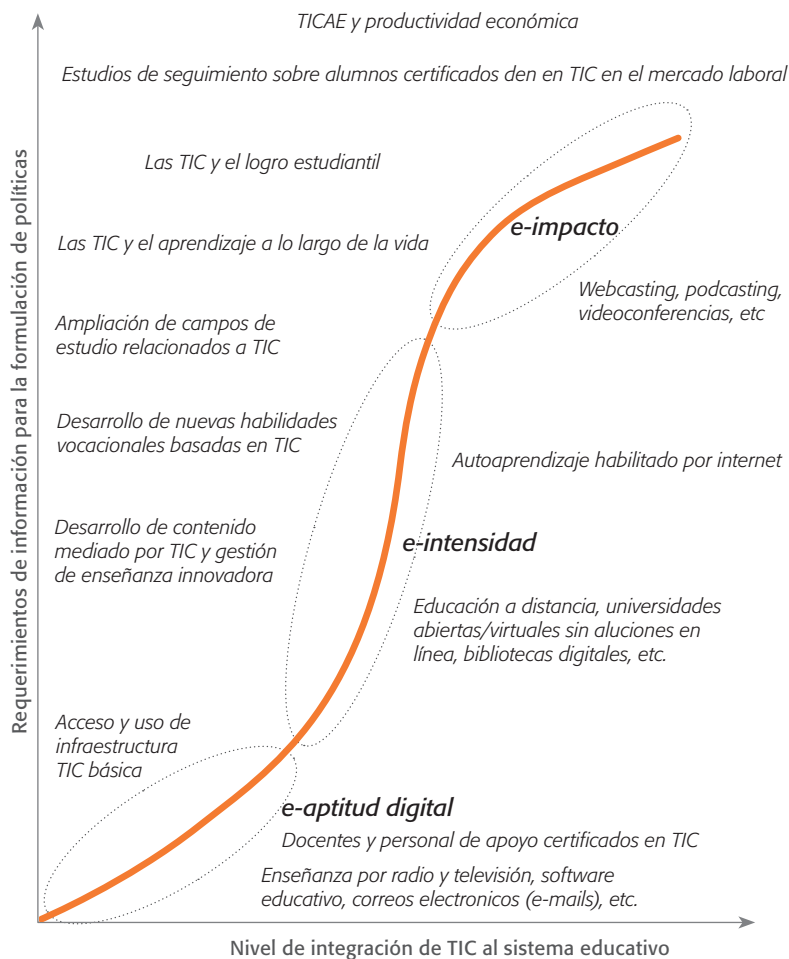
TICAE y productividad económica

Estudios de seguimiento sobre alumnos certificados den en TIC en el mercado laboral

Las TIC y el logro estudiantil

Las TIC y el aprendizaje a lo largo de la vida

e-impacto

Webcasting, podcasting, videoconferencias, etc

Ampliación de campos de estudio relacionados a TIC

Desarrollo de nuevas habilidades vocacionales basadas en TIC

Autoaprendizaje habilitado por internet

Desarrollo de contenido mediado por TIC y gestión de enseñanza innovadora

e-intensidad

Educación a distancia, universidades abiertas/virtuales sin aluciones en línea, bibliotecas digitales, etc.

Acceso y uso de infraestructura TIC básica

e-aptitud digital

Docentes y personal de apoyo certificados en TIC

Enseñanza por radio y televisión, software educativo, correos electronicos (e-mails), etc.

Requerimientos de información para la formulación de políticas

Nivel de integración de TIC al sistema educativo